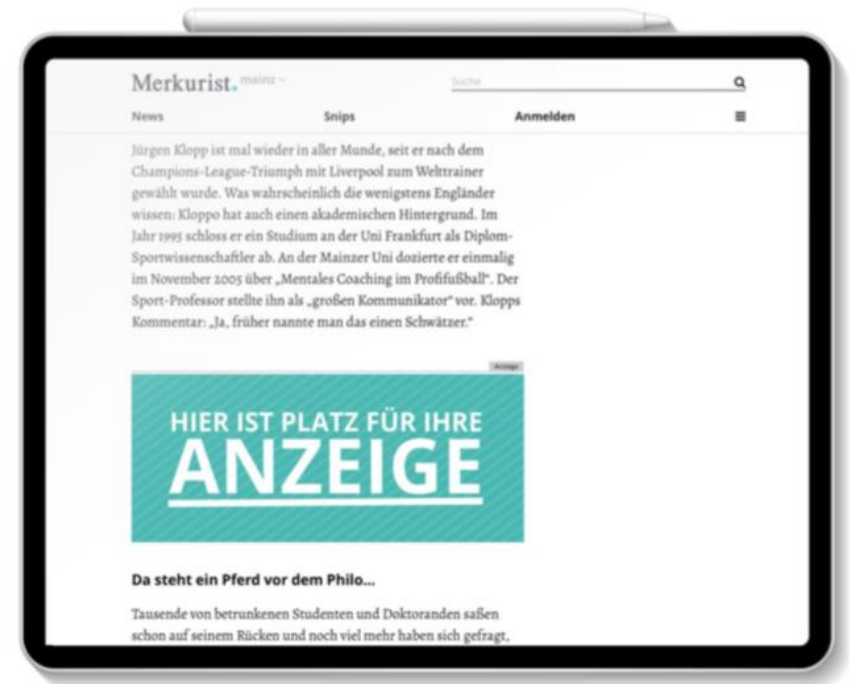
Merkurist. mainz

Suche

News

Snips

Anmelden

Jürgen Klopp ist mal wieder in aller Munde, seit er nach dem Champions-League-Triumph mit Liverpool zum Welttrainer gewählt wurde. Was wahrscheinlich die wenigstens Engländer wissen: Kloppo hat auch einen akademischen Hintergrund. Im Jahr 1995 schloss er ein Studium an der Uni Frankfurt als Diplom-Sportwissenschaftler ab. An der Mainzer Uni dozierte er einmalig im November 2005 über „Mentales Coaching im Profifußball". Der Sport-Professor stellte ihn als „großen Kommunikator" vor. Klopps Kommentar: „Ja, früher nannte man das einen Schwätzer."

Anzeige

HIER IST PLATZ FÜR IHRE
ANZEIGE

Da steht ein Pferd vor dem Philo...

Tausende von betrunkenen Studenten und Doktoranden saßen schon auf seinem Rücken und noch viel mehr haben sich gefragt,